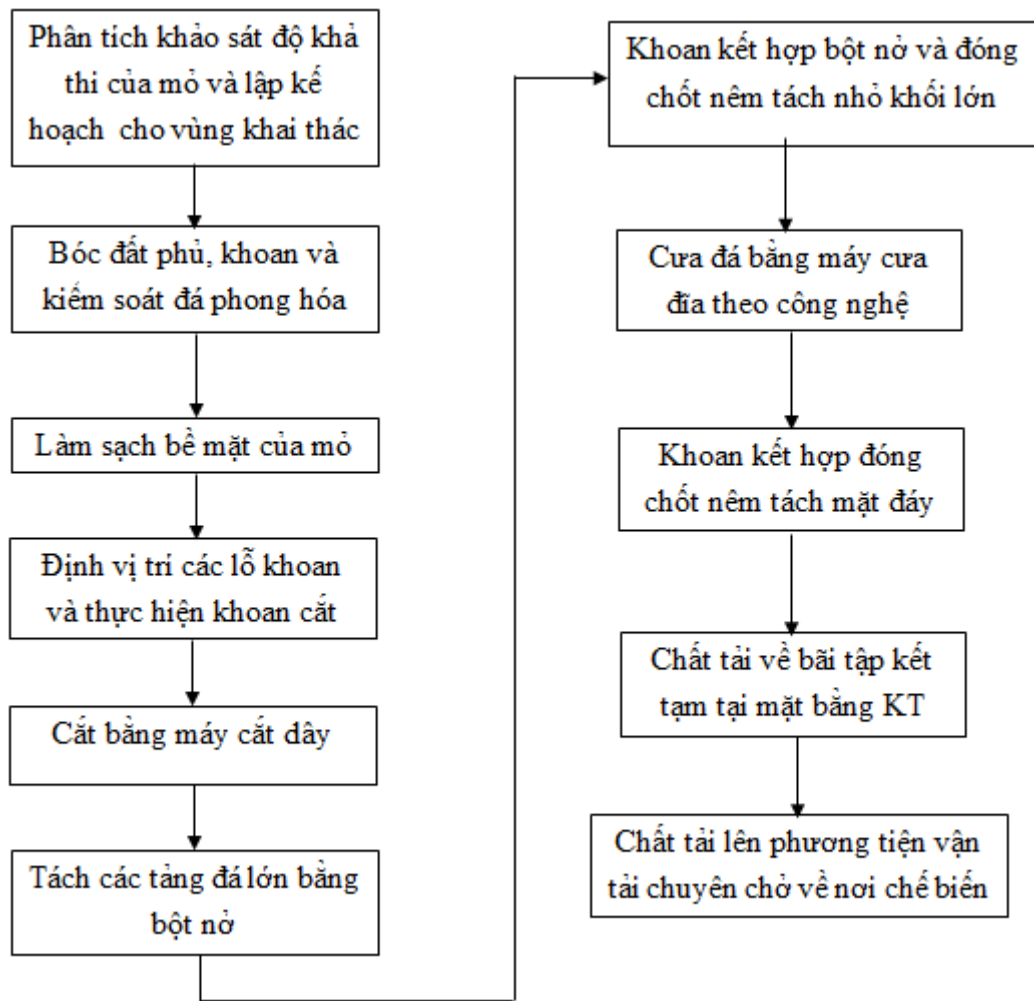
Phân tích khảo sát độ khả thi của mỏ và lập kế hoạch cho vùng khai thác

Bóc đất phủ, khoan và kiểm soát đá phong hóa

Làm sạch bề mặt của mỏ

Định vị trí các lỗ khoan và thực hiện khoan cắt

Cắt bằng máy cắt dây

Tách các tảng đá lớn bằng bột nở

Khoan kết hợp bột nở và đóng chốt nêm tách nhỏ khối lớn

Cưa đá bằng máy cưa đĩa theo công nghệ

Khoan kết hợp đóng chốt nêm tách mặt đáy

Chất tải về bãi tập kết tạm tại mặt bằng KT

Chất tải lên phương tiện vận tải chuyên chở về nơi chế biến